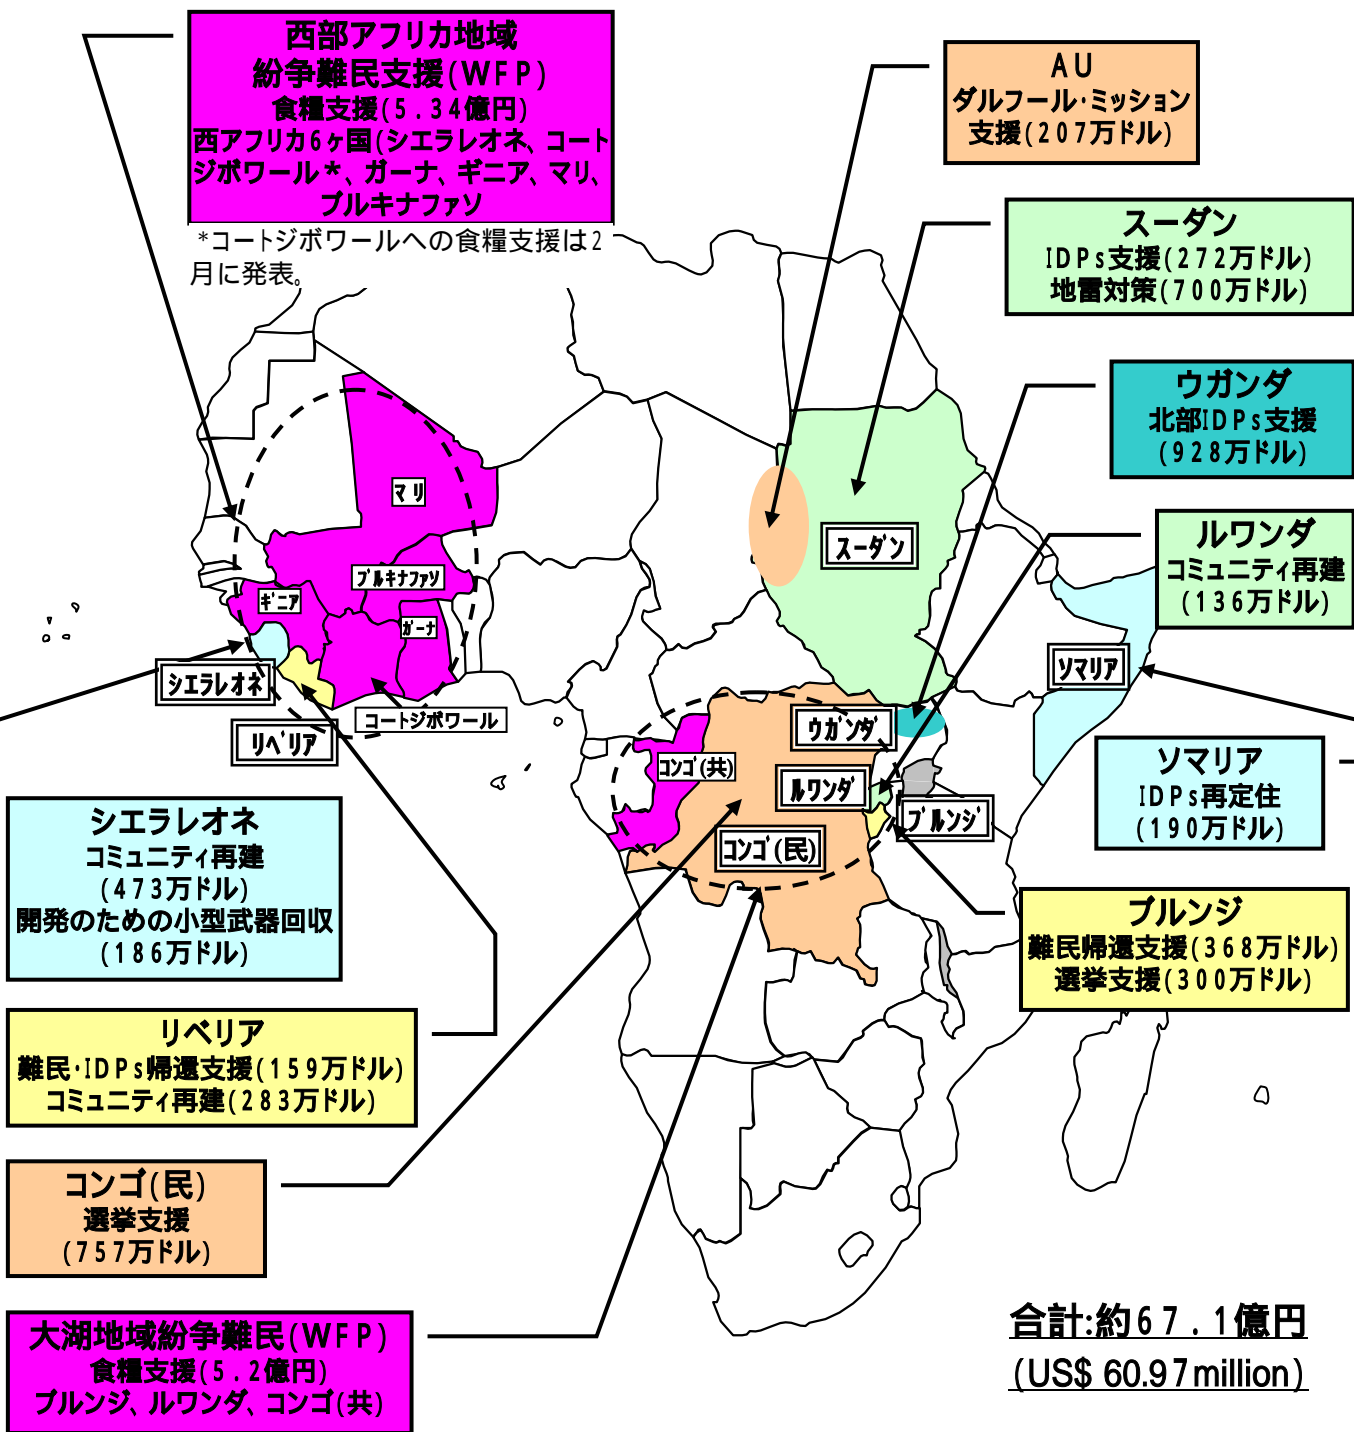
西部アフリカ地域
紛争難民支援(WFP)
食糧支援(5.34億円)
西アフリカ6ヶ国(シエラレオネ、コートジボワール＊、ガーナ、ギニア、マリ、ブルキナファソ

＊コートジボワールへの食糧支援は2月に発表。

AU
ダルフール･ミッション
支援(207万ドル)

スーダン
IDPs支援(272万ドル)
地雷対策(700万ドル)

ウガンダ
北部IDPs支援
(928万ドル)

ルワンダ
コミュニティ再建
(136万ドル)

マリ

ブルキナファソ

ギニア

ガーナ

スーダン

ソマリア

シエラレオネ

コートジボワール

リベリア

コンゴ(共)

ウガンダ

ルワンダ

ブルンジ

コンゴ(民)

ソマリア
IDPs再定住
(190万ドル)

シエラレオネ
コミュニティ再建
(473万ドル)
開発のための小型武器回収
(186万ドル)

ブルンジ
難民帰還支援(368万ドル)
選挙支援(300万ドル)

リベリア
難民･IDPs帰還支援(159万ドル)
コミュニティ再建(283万ドル)

コンゴ(民)
選挙支援
(757万ドル)

大湖地域紛争難民(WFP)
食糧支援(5.2億円)
ブルンジ、ルワンダ、コンゴ(共)

合計:約67.1億円
(US$ 60.97million)